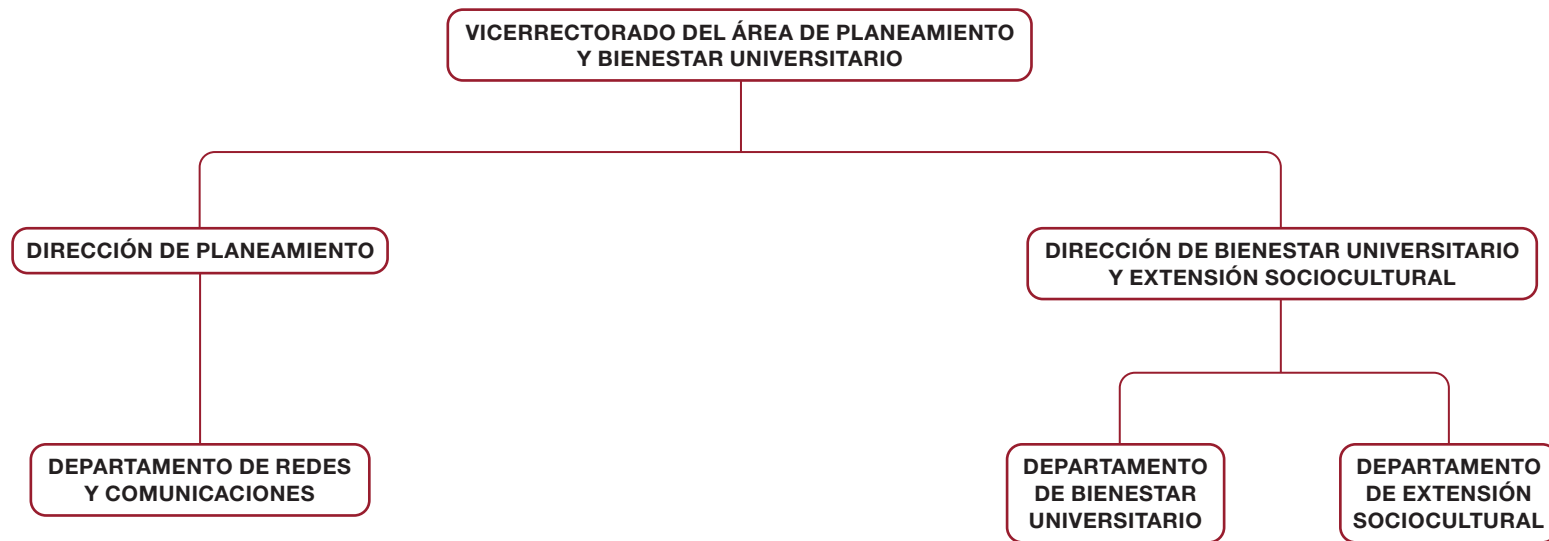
VICERRECTORADO DEL ÁREA DE PLANEAMIENTO Y BIENESTAR UNIVERSITARIO

DIRECCIÓN DE PLANEAMIENTO

DEPARTAMENTO DE REDES Y COMUNICACIONES

DIRECCIÓN DE BIENESTAR UNIVERSITARIO Y EXTENSIÓN SOCIOCULTURAL

DEPARTAMENTO DE BIENESTAR UNIVERSITARIO

DEPARTAMENTO DE EXTENSIÓN SOCIOCULTURAL